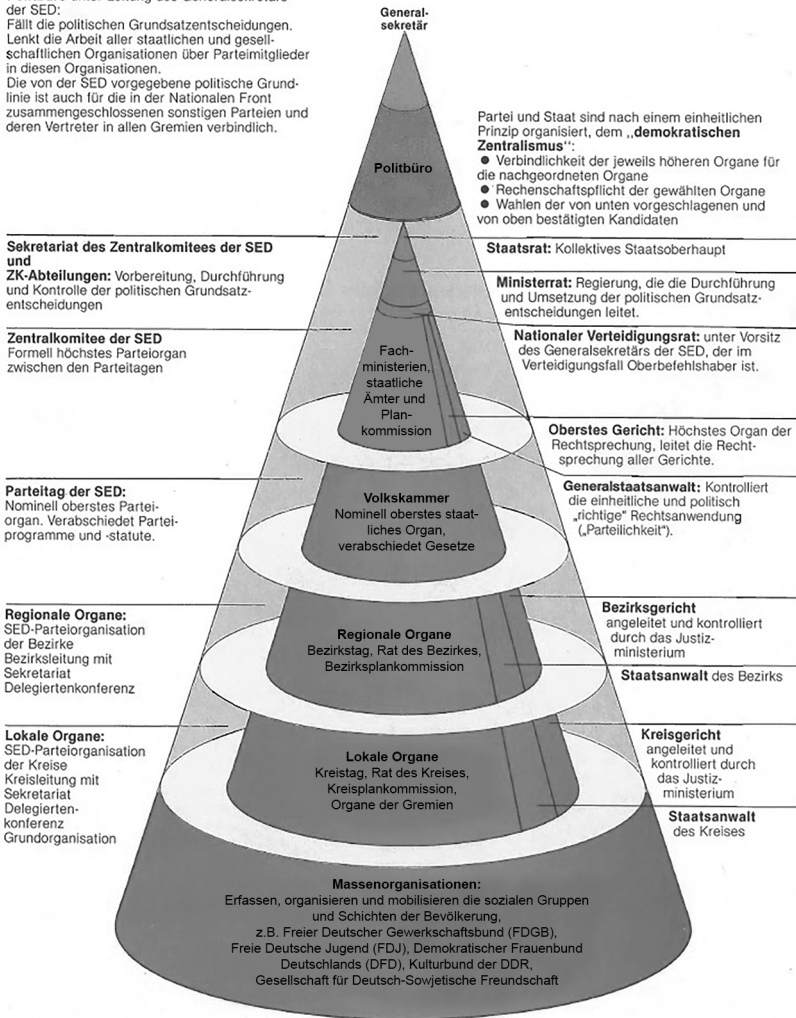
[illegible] unter Leitung des Generalsekretärs der SED:
Fällt die politischen Grundsatzentscheidungen. Lenkt die Arbeit aller staatlichen und gesellschaftlichen Organisationen über Parteimitglieder in diesen Organisationen.
Die von der SED vorgegebene politische Grundlinie ist auch für die in der Nationalen Front zusammengeschlossenen sonstigen Parteien und deren Vertreter in allen Gremien verbindlich.

Generalsekretär

Politbüro

Partei und Staat sind nach einem einheitlichen Prinzip organisiert, dem „demokratischen Zentralismus":
● Verbindlichkeit der jeweils höheren Organe für die nachgeordneten Organe
● Rechenschaftspflicht der gewählten Organe
● Wahlen der von unten vorgeschlagenen und von oben bestätigten Kandidaten

Sekretariat des Zentralkomitees der SED und ZK-Abteilungen: Vorbereitung, Durchführung und Kontrolle der politischen Grundsatzentscheidungen

Staatsrat: Kollektives Staatsoberhaupt

Ministerrat: Regierung, die die Durchführung und Umsetzung der politischen Grundsatzentscheidungen leitet.

Zentralkomitee der SED
Formell höchstes Parteiorgan zwischen den Parteitagen

Nationaler Verteidigungsrat: unter Vorsitz des Generalsekretärs der SED, der im Verteidigungsfall Oberbefehlshaber ist.

Fachministerien, staatliche Ämter und Plankommission

Oberstes Gericht: Höchstes Organ der Rechtsprechung, leitet die Rechtsprechung aller Gerichte.

Parteitag der SED:
Nominell oberstes Parteiorgan. Verabschiedet Parteiprogramme und -statute.

Volkskammer
Nominell oberstes staatliches Organ, verabschiedet Gesetze

Generalstaatsanwalt: Kontrolliert die einheitliche und politisch „richtige" Rechtsanwendung („Parteilichkeit").

Regionale Organe:
SED-Parteiorganisation der Bezirke
Bezirksleitung mit Sekretariat
Delegiertenkonferenz

Regionale Organe
Bezirkstag, Rat des Bezirkes, Bezirksplankommission

Bezirksgericht
angeleitet und kontrolliert durch das Justizministerium

Staatsanwalt des Bezirks

Lokale Organe:
SED-Parteiorganisation der Kreise
Kreisleitung mit Sekretariat
Delegiertenkonferenz
Grundorganisation

Lokale Organe
Kreistag, Rat des Kreises, Kreisplankommission, Organe der Gremien

Kreisgericht
angeleitet und kontrolliert durch das Justizministerium

Staatsanwalt des Kreises

Massenorganisationen:
Erfassen, organisieren und mobilisieren die sozialen Gruppen und Schichten der Bevölkerung,
z.B. Freier Deutscher Gewerkschaftsbund (FDGB), Freie Deutsche Jugend (FDJ), Demokratischer Frauenbund Deutschlands (DFD), Kulturbund der DDR, Gesellschaft für Deutsch-Sowjetische Freundschaft